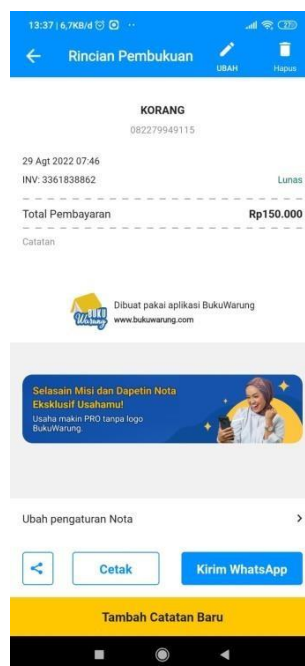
13:37 | 6,7KB/d ··· 27

Rincian Pembukuan UBAH Hapus

KORANG
082279949115

29 Agt 2022 07:46
INV: 3361838862 Lunas

Total Pembayaran Rp150.000

Catatan

Dibuat pakai aplikasi BukuWarung
www.bukuwarung.com

Warung

Selasain Misi dan Dapetin Nota Eksklusif Usahamu!
Usaha makin PRO tanpa logo BukuWarung.

Ubah pengaturan Nota

Cetak Kirim WhatsApp

Tambah Catatan Baru